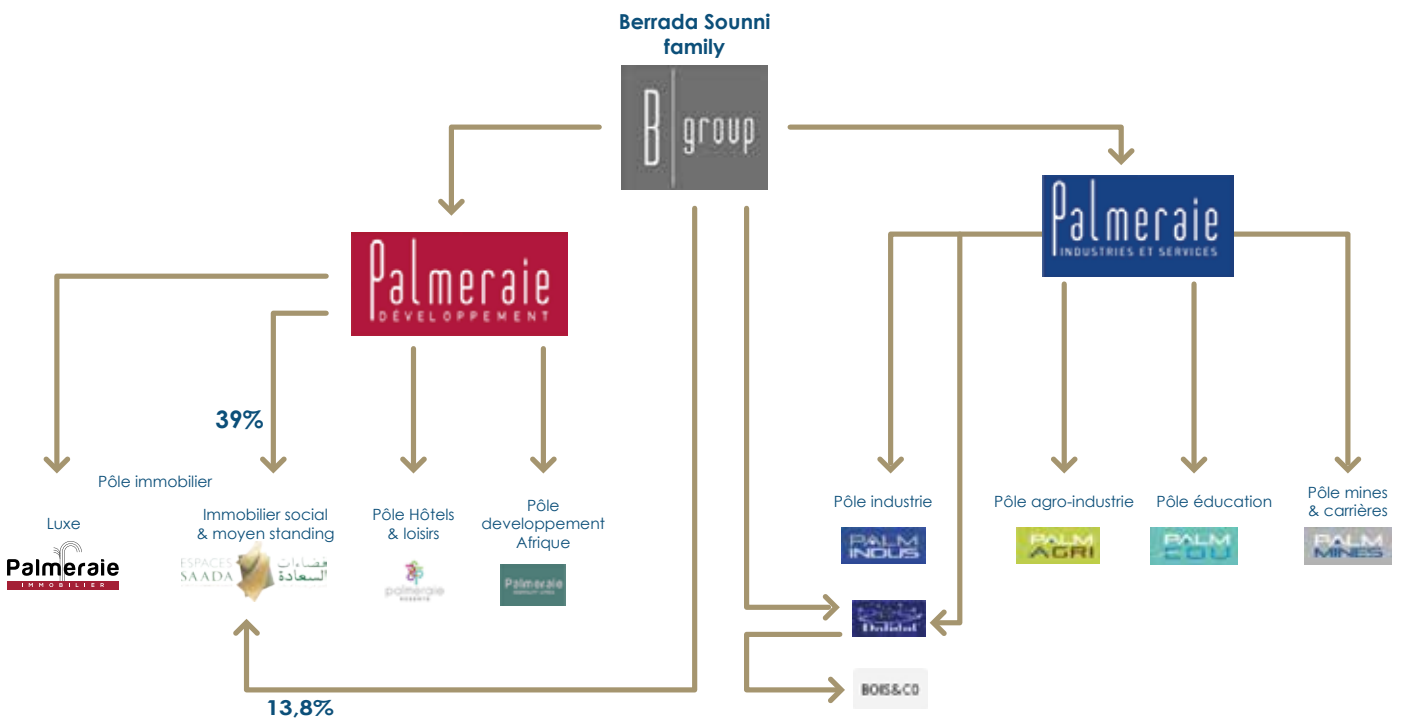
Berrada Sounni family

B group

Palmeraie DÉVELOPPEMENT

Palmeraie INDUSTRIES ET SERVICES

39%

Pôle immobilier

Luxe

Palmeraie IMMOBILIER

Immobilier social & moyen standing

ESPACES SAADA فضاءات السعادة

Pôle Hôtels & loisirs

palmeraie

Pôle developpement Afrique

Palmeraie

Pôle industrie

PALM INDUS

Pôle agro-industrie

PALM AGRI

Pôle éducation

PALM EDU

Pôle mines & carrières

PALM MINES

Dalidal

BOIS&CO

13,8%